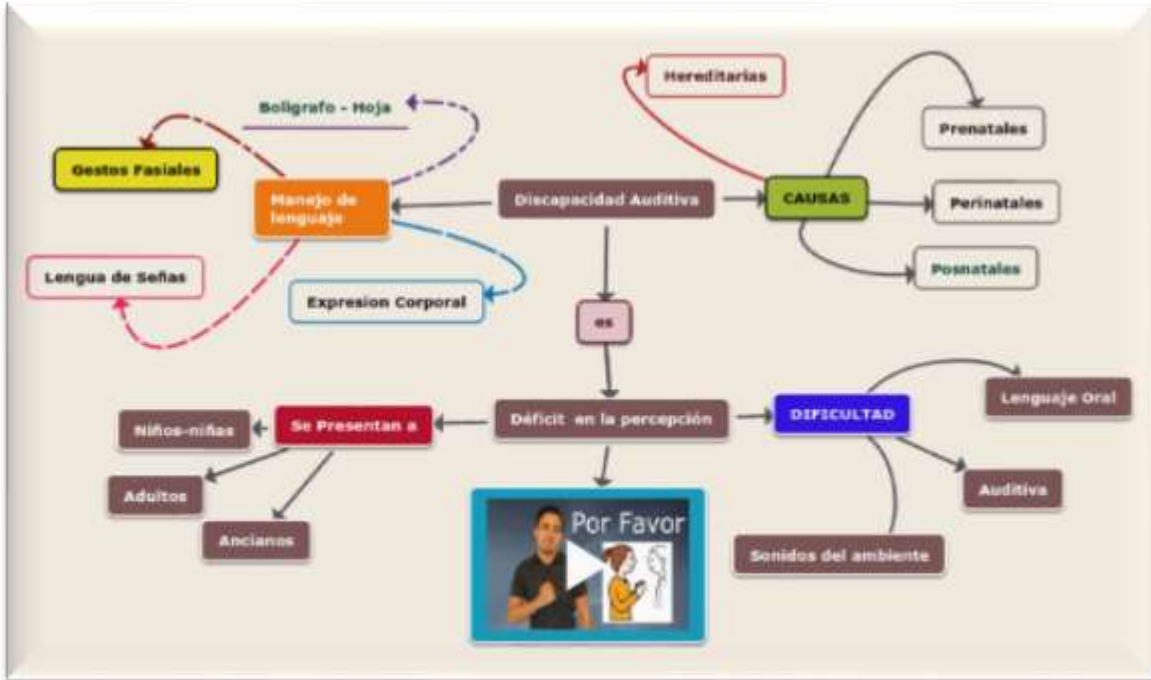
Boligrafo - Hoja

Hereditarias

Prenatales

Gestos Fasiales

Manejo de lenguaje

Discapacidad Auditiva

CAUSAS

Perinatales

Posnatales

Lengua de Señas

Expresion Corporal

es

Lenguaje Oral

Niños-niñas

Se Presentan a

Déficit en la percepción

DIFICULTAD

Auditiva

Adultos

Ancianos

Por Favor

Sonidos del ambiente